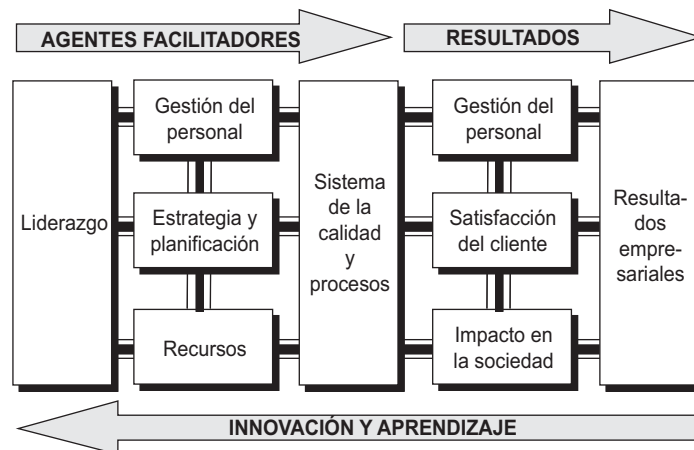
AGENTES FACILITADORES

RESULTADOS

Liderazgo

Gestión del personal

Estrategia y planificación

Recursos

Sistema de la calidad y procesos

Gestión del personal

Satisfacción del cliente

Impacto en la sociedad

Resultados empresariales

INNOVACIÓN Y APRENDIZAJE